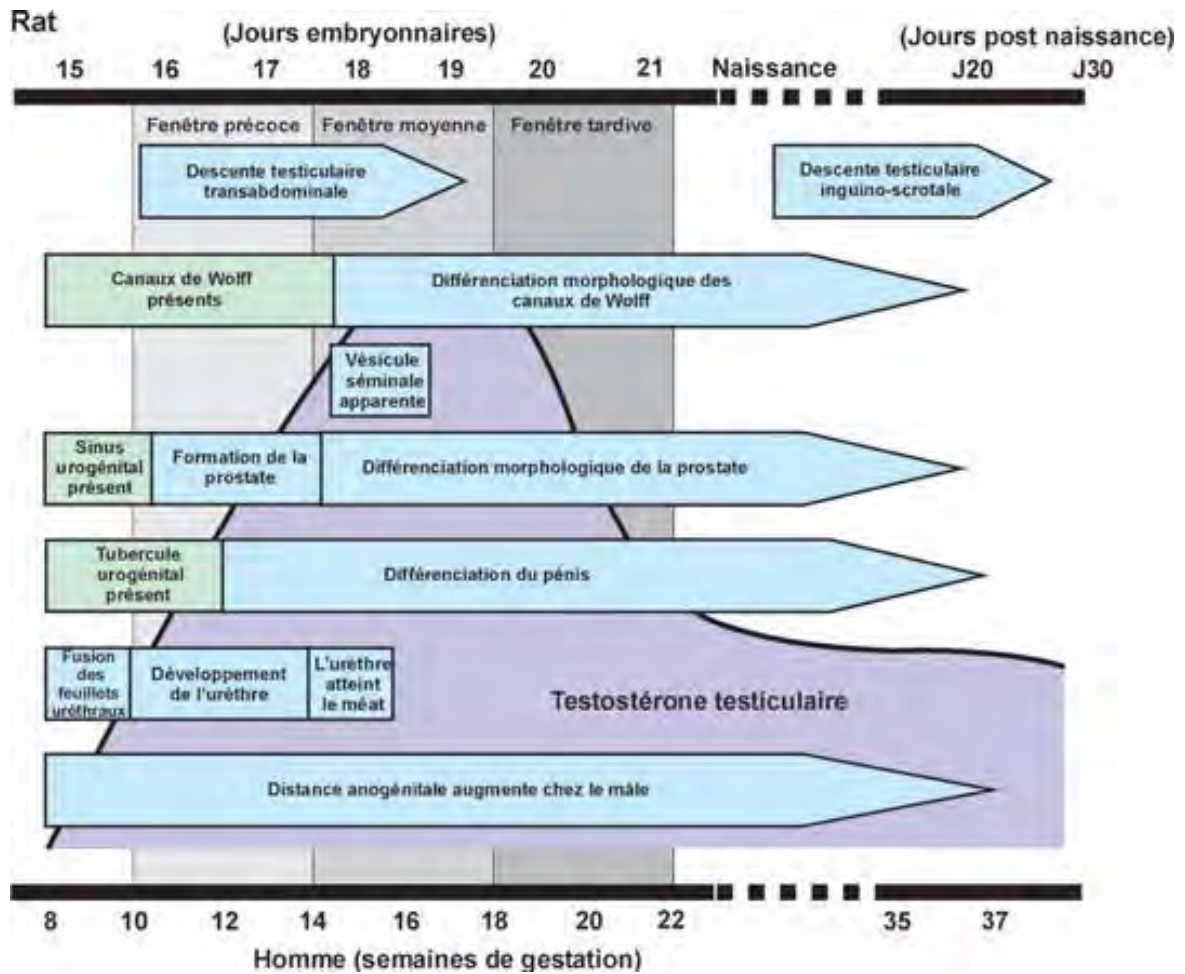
Rat

(Jours embryonnaires)

(Jours post naissance)

15 16 17 18 19 20 21 Naissance J20 J30

Fenêtre précoce

Fenêtre moyenne

Fenêtre tardive

Descente testiculaire transabdominale

Descente testiculaire inguino-scrotale

Canaux de Wolff présents

Différenciation morphologique des canaux de Wolff

Vésicule séminale apparente

Sinus urogénital présent

Formation de la prostate

Différenciation morphologique de la prostate

Tubercule urogénital présent

Différenciation du pénis

Fusion des feuillets uréthraux

Développement de l'urèthre

L'urèthre atteint le méat

Testostérone testiculaire

Distance anogénitale augmente chez le mâle

8 10 12 14 16 18 20 22 35 37

Homme (semaines de gestation)